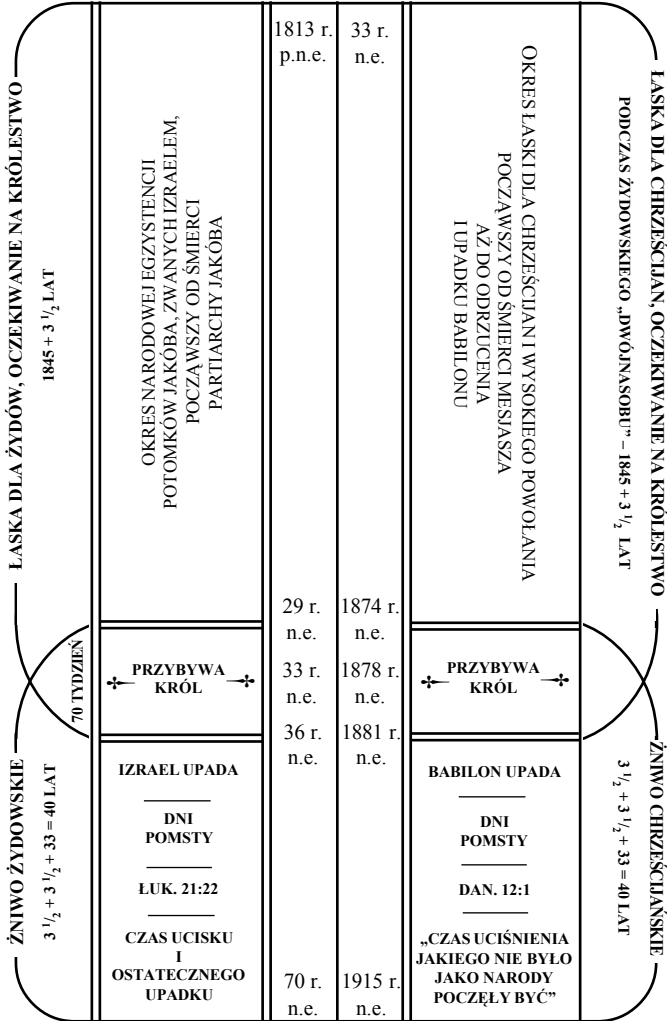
ŁASKA DLA ŻYDÓW, OCZEKIWANIE NA KRÓLESTWO

$1845 + 3\frac{1}{2}$ LAT

ŻNIWO ŻYDOWSKIE

$3\frac{1}{2} + 3\frac{1}{2} + 33 = 40$ LAT

70 TYDZIEŃ

OKRES NARODOWEJ EGZYSTENCJI POTOMKÓW JAKÓBA, ZWANYCH IZRAELEM, POCZĄWSZY OD ŚMIERCI PARTIARCHY JAKÓBA

PRZYBYWA KRÓL

IZRAEL UPADA

DNI POMSTY

ŁUK. 21:22

CZAS UCISKU I OSTATECZNEGO UPADKU

1813 r. p.n.e.

29 r. n.e.

33 r. n.e.

36 r. n.e.

70 r. n.e.

33 r. n.e.

1874 r. n.e.

1878 r. n.e.

1881 r. n.e.

1915 r. n.e.

OKRES ŁASKI DLA CHRZEŚCIJAN I WYSOKIEGO POWOŁANIA POCZĄWSZY OD ŚMIERCI MESJASZA AŻ DO ODRZUCENIA I UPADKU BABILONU

PRZYBYWA KRÓL

BABILON UPADA

DNI POMSTY

DAN. 12:1

„CZAS UCIŚNIENIA JAKIEGO NIE BYŁO JAKO NARODY POCZĘŁY BYĆ”

ŁASKA DLA CHRZEŚCIJAN, OCZEKIWANIE NA KRÓLESTWO

PODCZAS ŻYDOWSKIEGO „DWÓJNASOBU” – $1845 + 3\frac{1}{2}$ LAT

ŻNIWO CHRZEŚCIJAŃSKIE

$3\frac{1}{2} + 3\frac{1}{2} + 33 = 40$ LAT